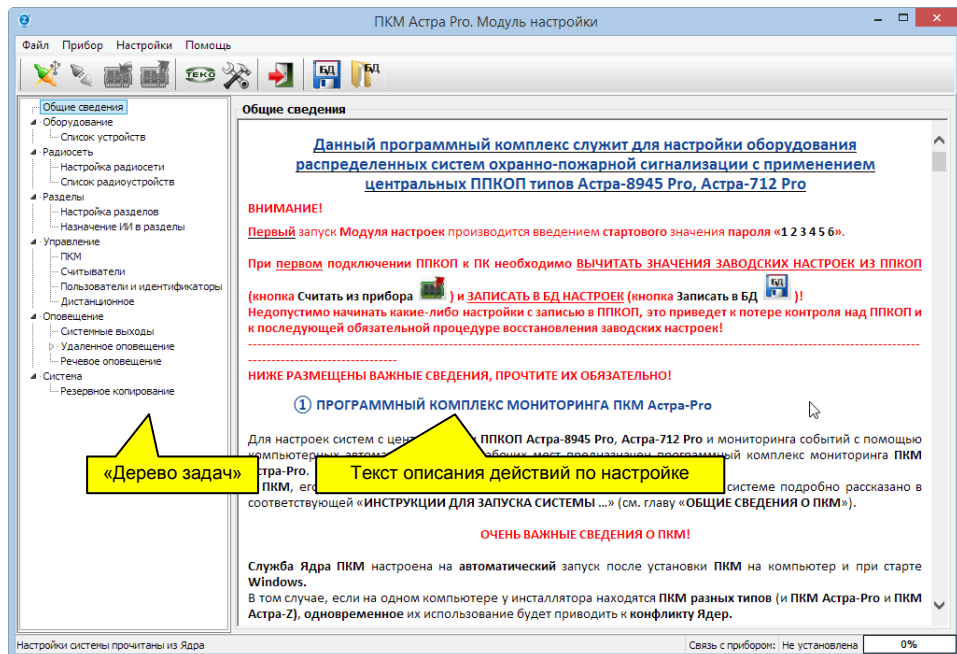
ПКМ Астра Pro. Модуль настройки

Файл Прибор Настройки Помощь

БД БД

Общие сведения
Оборудование
Список устройств
Радиосеть
Настройка радиосети
Список радиоустройств
Разделы
Настройка разделов
Назначение ИИ в разделы
Управление
ПКМ
Считыватели
Пользователи и идентификаторы
Дистанционное
Оповещение
Системные выходы
Удаленное оповещение
Речевое оповещение
Система
Резервное копирование

Общие сведения

Данный программный комплекс служит для настройки оборудования распределенных систем охранно-пожарной сигнализации с применением центральных ППКОП типов Астра-8945 Pro, Астра-712 Pro

ВНИМАНИЕ!

Первый запуск Модуля настроек производится введением стартового значения пароля «1 2 3 4 5 6».

При первом подключении ППКОП к ПК необходимо ВЫЧИТАТЬ ЗНАЧЕНИЯ ЗАВОДСКИХ НАСТРОЕК ИЗ ППКОП (кнопка Считать из прибора ) и ЗАПИСАТЬ В БД НАСТРОЕК (кнопка Записать в БД БД )!
Недопустимо начинать какие-либо настройки с записью в ППКОП, это приведет к потере контроля над ППКОП и к последующей обязательной процедуре восстановления заводских настроек!

НИЖЕ РАЗМЕЩЕНЫ ВАЖНЫЕ СВЕДЕНИЯ, ПРОЧТИТЕ ИХ ОБЯЗАТЕЛЬНО!

① ПРОГРАММНЫЙ КОМПЛЕКС МОНИТОРИНГА ПКМ Астра-Pro

Для настроек систем с цент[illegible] ППКОП Астра-8945 Pro, Астра-712 Pro и мониторинга событий с помощью компьютерных автома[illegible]бочих мест предназначен программный комплекс мониторинга ПКМ Астра-Pro.
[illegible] ПКМ, его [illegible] системе подробно рассказано в соответствующей «ИНСТРУКЦИИ ДЛЯ ЗАПУСКА СИСТЕМЫ ...» (см. главу «ОБЩИЕ СВЕДЕНИЯ О ПКМ»).

«Дерево задач»

Текст описания действий по настройке

ОЧЕНЬ ВАЖНЫЕ СВЕДЕНИЯ О ПКМ!

Служба Ядра ПКМ настроена на автоматический запуск после установки ПКМ на компьютер и при старте Windows.
В том случае, если на одном компьютере у инсталлятора находятся ПКМ разных типов (и ПКМ Астра-Pro и ПКМ Астра-Z), одновременное их использование будет приводить к конфликту Ядер.

Настройки системы прочитаны из Ядра | Связь с прибором: | Не установлена | 0%